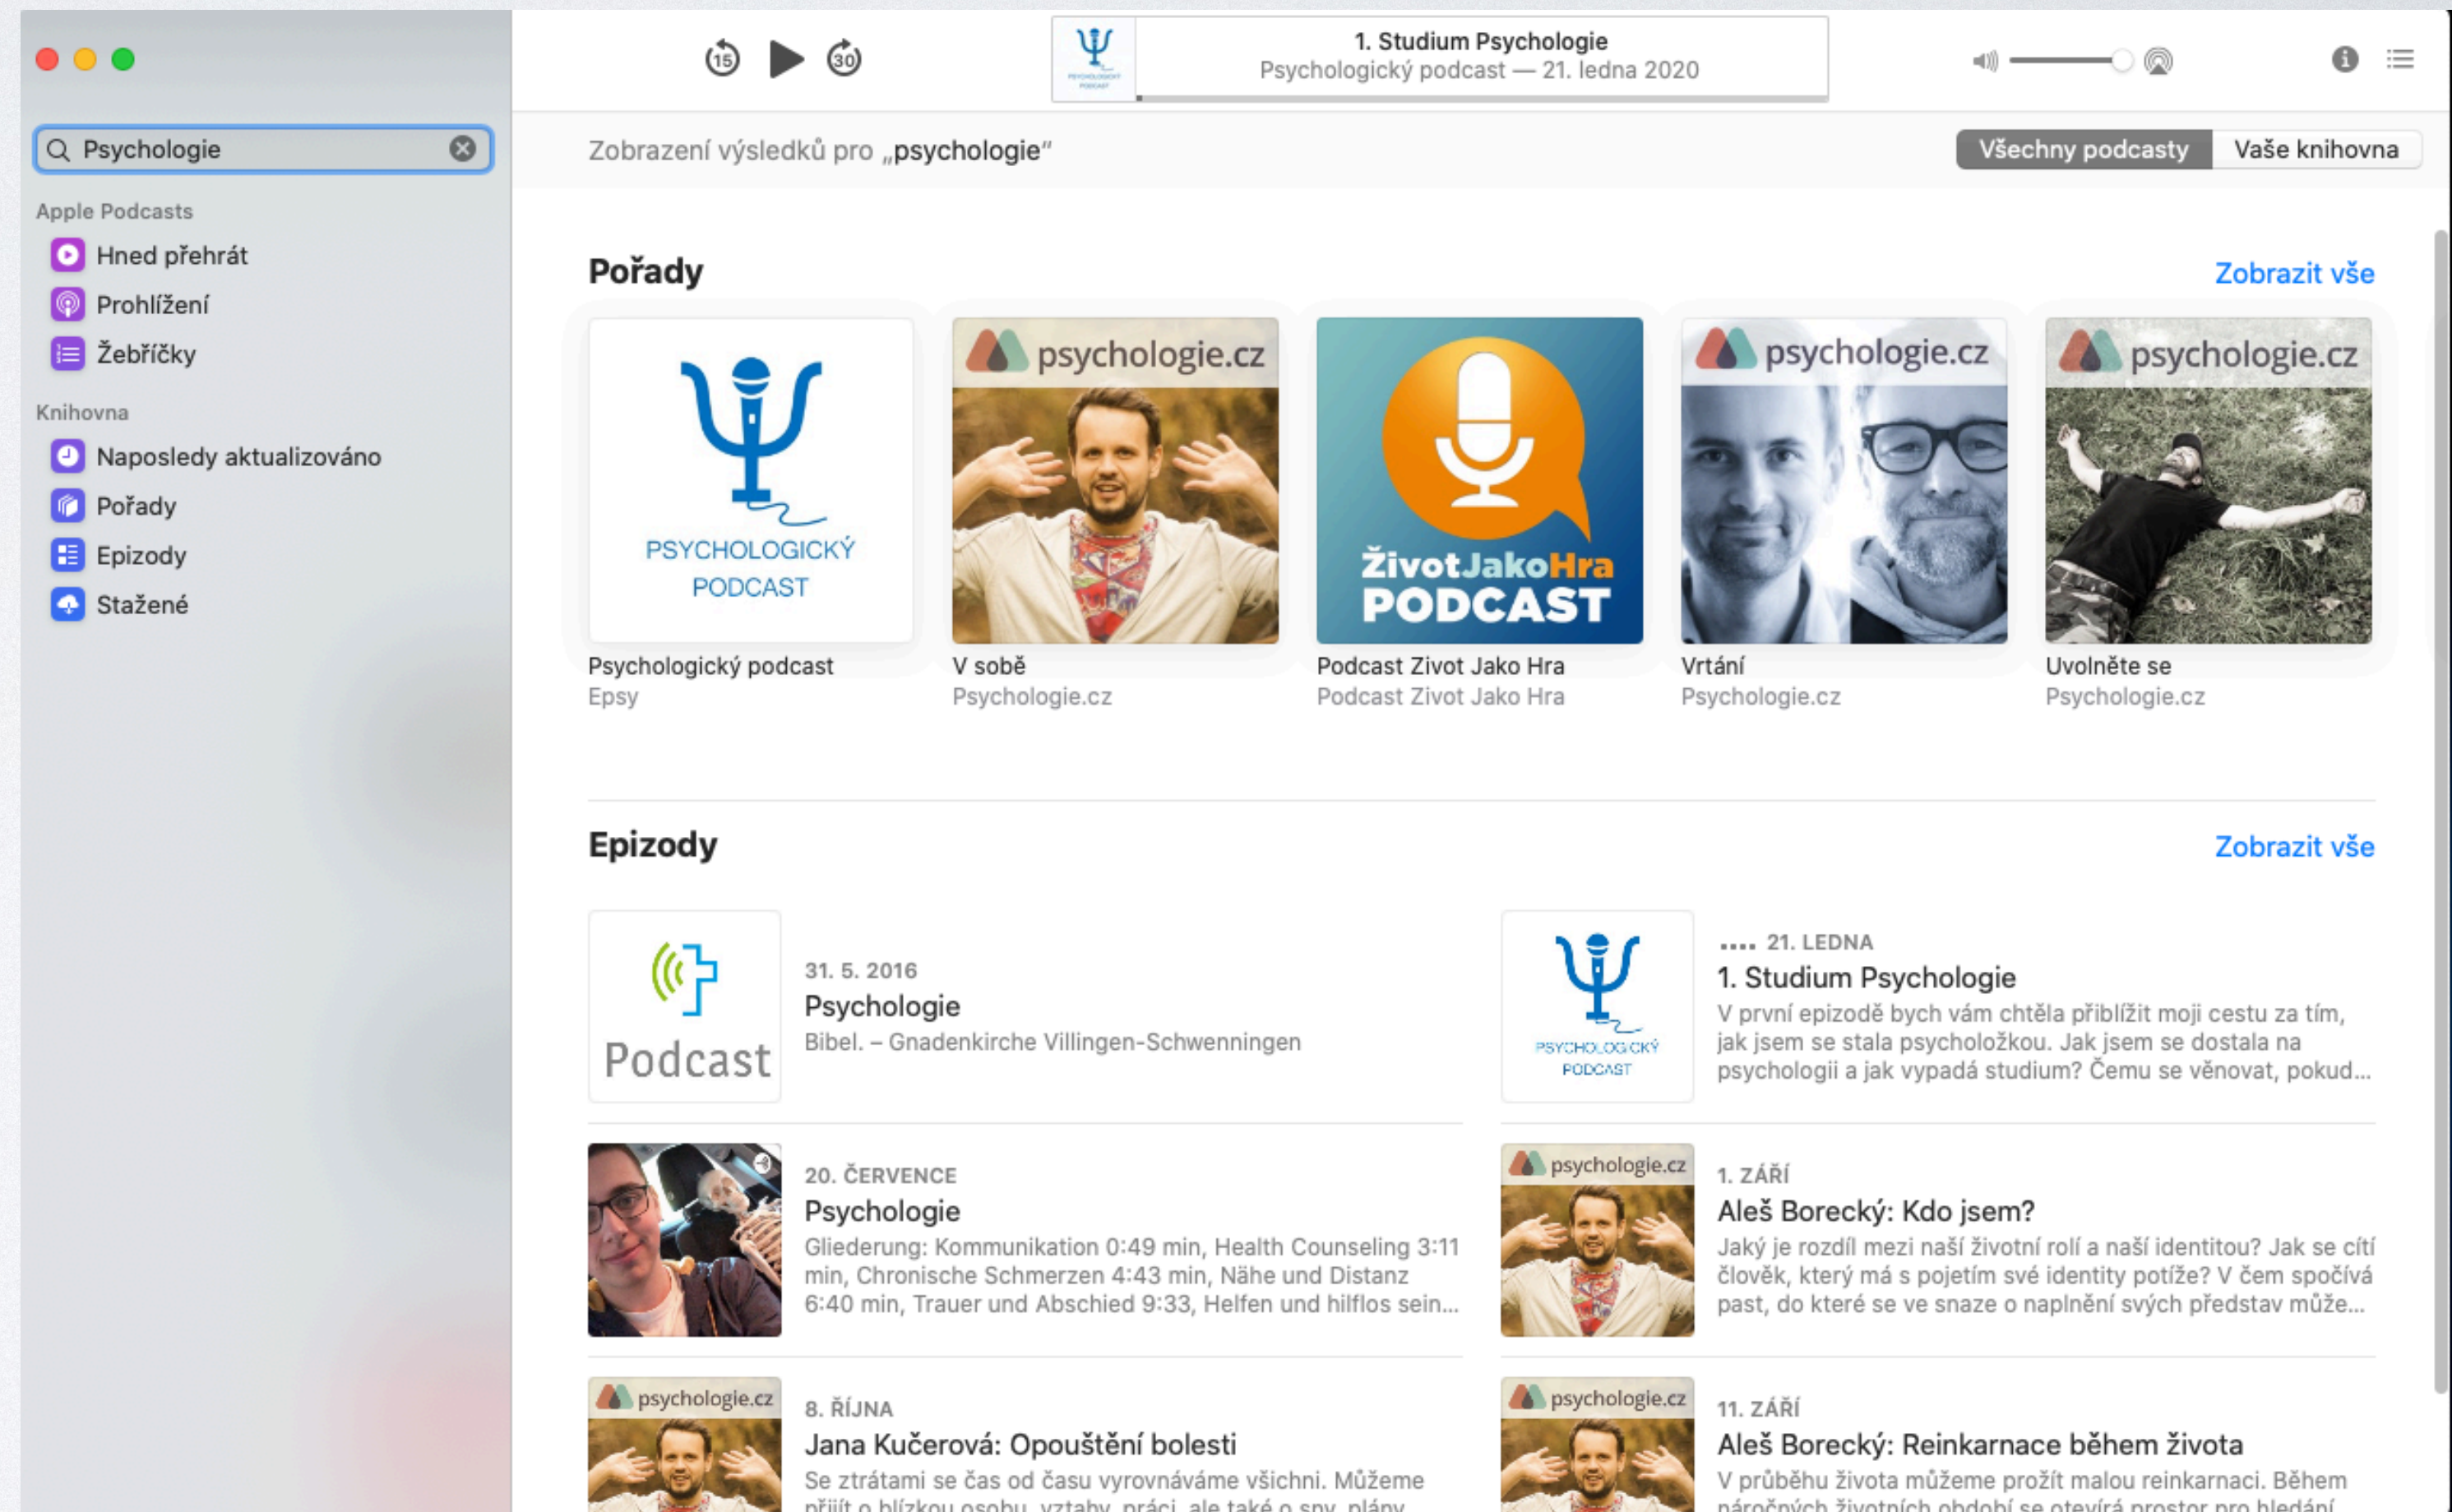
15 30

PSYCHOLOGICKÝ PODCAST

1. Studium Psychologie
Psychologický podcast — 21. ledna 2020

Psychologie

Apple Podcasts
Hned přehrát
Prohlížení
Žebříčky

Knihovna
Naposledy aktualizováno
Pořady
Epizody
Stažené

Zobrazení výsledků pro „psychologie"

Všechny podcasty | Vaše knihovna

Pořady

Zobrazit vše

PSYCHOLOGICKÝ PODCAST

psychologie.cz

ŽivotJakoHra PODCAST

psychologie.cz

psychologie.cz

Psychologický podcast
Epsy

V sobě
Psychologie.cz

Podcast Zivot Jako Hra
Podcast Zivot Jako Hra

Vrtání
Psychologie.cz

Uvolněte se
Psychologie.cz

Epizody

Zobrazit vše

Podcast

31. 5. 2016
Psychologie
Bibel. – Gnadenkirche Villingen-Schwenningen

PSYCHOLOGICKÝ PODCAST

21. LEDNA
1. Studium Psychologie
V první epizodě bych vám chtěla přiblížit moji cestu za tím, jak jsem se stala psycholožkou. Jak jsem se dostala na psychologii a jak vypadá studium? Čemu se věnovat, pokud...

20. ČERVENCE
Psychologie
Gliederung: Kommunikation 0:49 min, Health Counseling 3:11 min, Chronische Schmerzen 4:43 min, Nähe und Distanz 6:40 min, Trauer und Abschied 9:33, Helfen und hilflos sein...

psychologie.cz

1. ZÁŘÍ
Aleš Borecký: Kdo jsem?
Jaký je rozdíl mezi naší životní rolí a naší identitou? Jak se cítí člověk, který má s pojetím své identity potíže? V čem spočívá past, do které se ve snaze o naplnění svých představ může...

psychologie.cz

8. ŘÍJNA
Jana Kučerová: Opouštění bolesti
Se ztrátami se čas od času vyrovnáváme všichni. Můžeme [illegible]

psychologie.cz

11. ZÁŘÍ
Aleš Borecký: Reinkarnace během života
V průběhu života můžeme prožít malou reinkarnaci. Během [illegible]